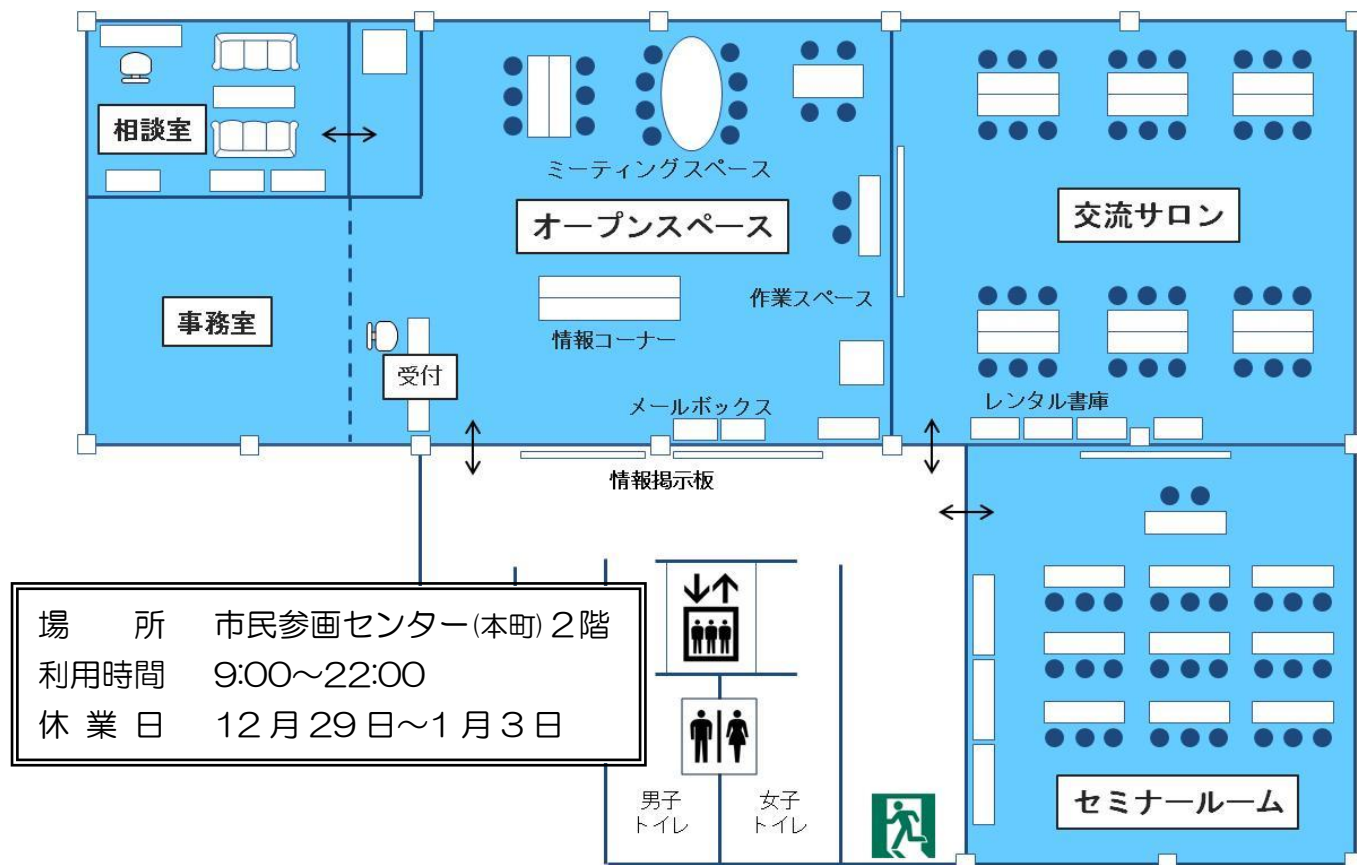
相談室

事務室

受付

ミーティングスペース

オープンスペース

情報コーナー

作業スペース

メールボックス

情報掲示板

交流サロン

レンタル書庫

セミナールーム

場　所　市民参画センター(本町) 2階
利用時間　9:00～22:00
休 業 日　12月29日～1月3日

男子トイレ

女子トイレ